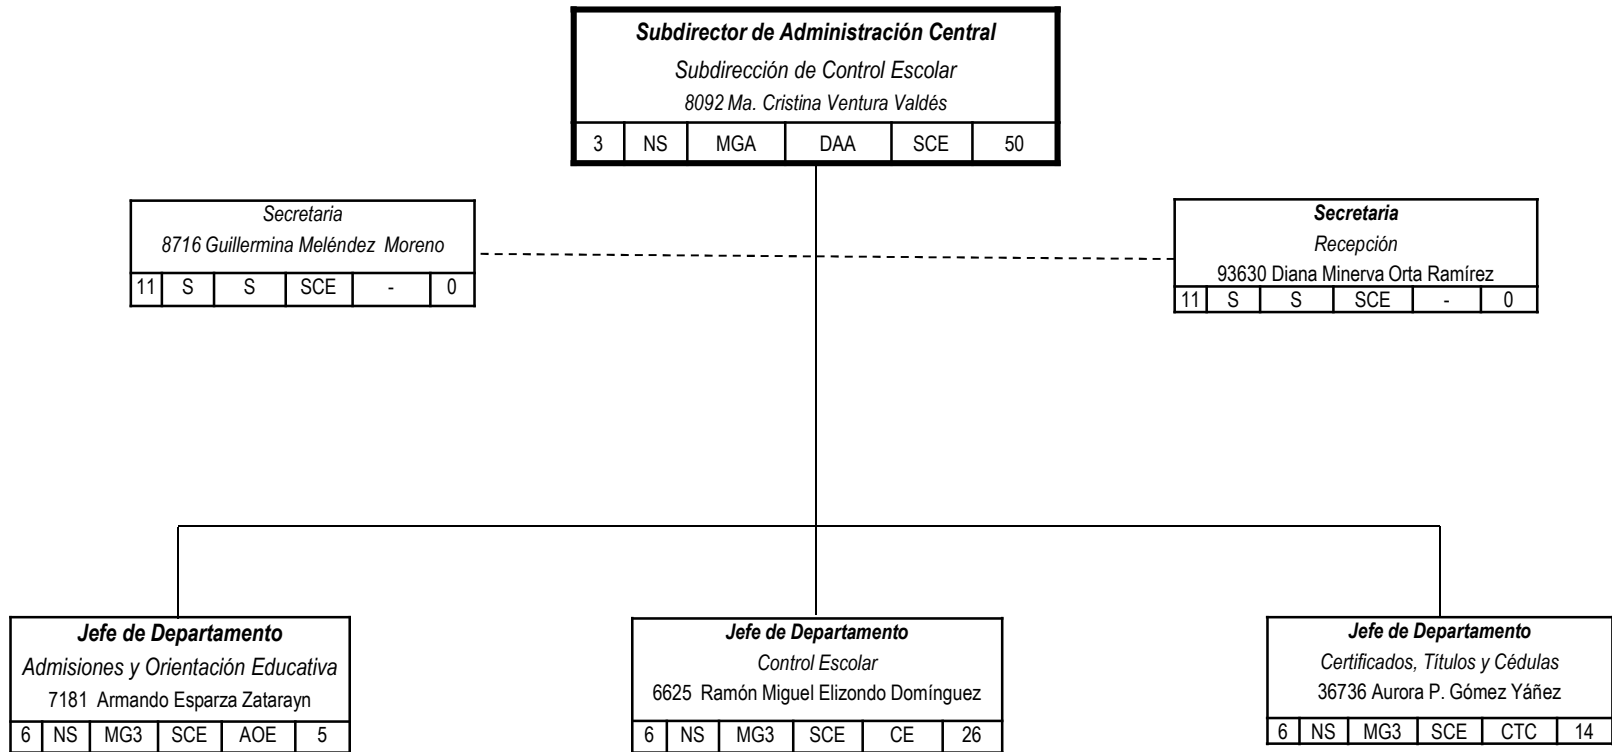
Subdirector de Administración Central
Subdirección de Control Escolar
8092 Ma. Cristina Ventura Valdés

| 3 | NS | MGA | DAA | SCE | 50 |
|---|---|---|---|---|---|

Secretaria
8716 Guillermina Meléndez Moreno

| 11 | S | S | SCE | - | 0 |
|---|---|---|---|---|---|

Secretaria
Recepción
93630 Diana Minerva Orta Ramírez

| 11 | S | S | SCE | - | 0 |
|---|---|---|---|---|---|

Jefe de Departamento
Admisiones y Orientación Educativa
7181 Armando Esparza Zatarayn

| 6 | NS | MG3 | SCE | AOE | 5 |
|---|---|---|---|---|---|

Jefe de Departamento
Control Escolar
6625 Ramón Miguel Elizondo Domínguez

| 6 | NS | MG3 | SCE | CE | 26 |
|---|---|---|---|---|---|

Jefe de Departamento
Certificados, Títulos y Cédulas
36736 Aurora P. Gómez Yáñez

| 6 | NS | MG3 | SCE | CTC | 14 |
|---|---|---|---|---|---|